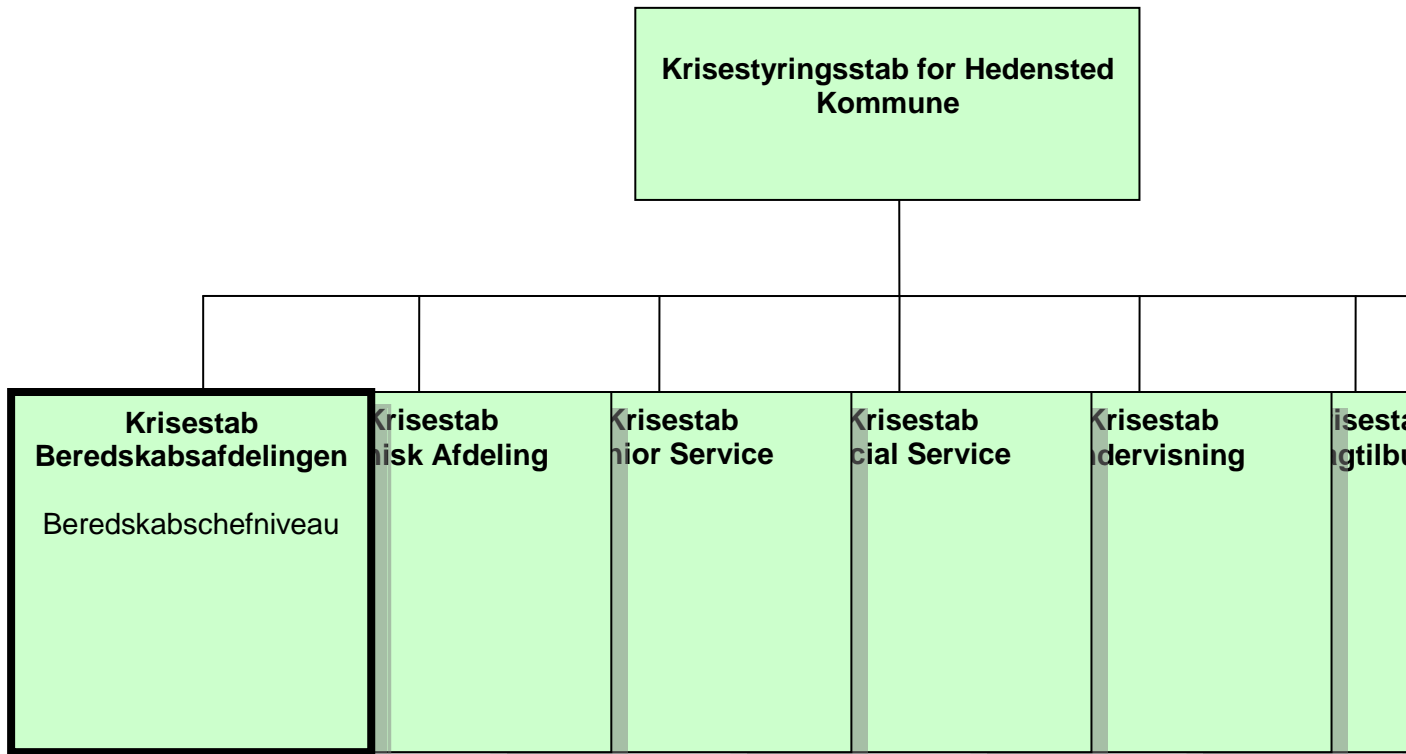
Krisestyringsstab for Hedensted Kommune

Krisestab Beredskabsafdelingen

Beredskabschefniveau

Krisestab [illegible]nisk Afdeling

Krisestab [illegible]nior Service

Krisestab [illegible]cial Service

Krisestab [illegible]ndervisning

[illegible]isesta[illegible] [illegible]gtilbu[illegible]